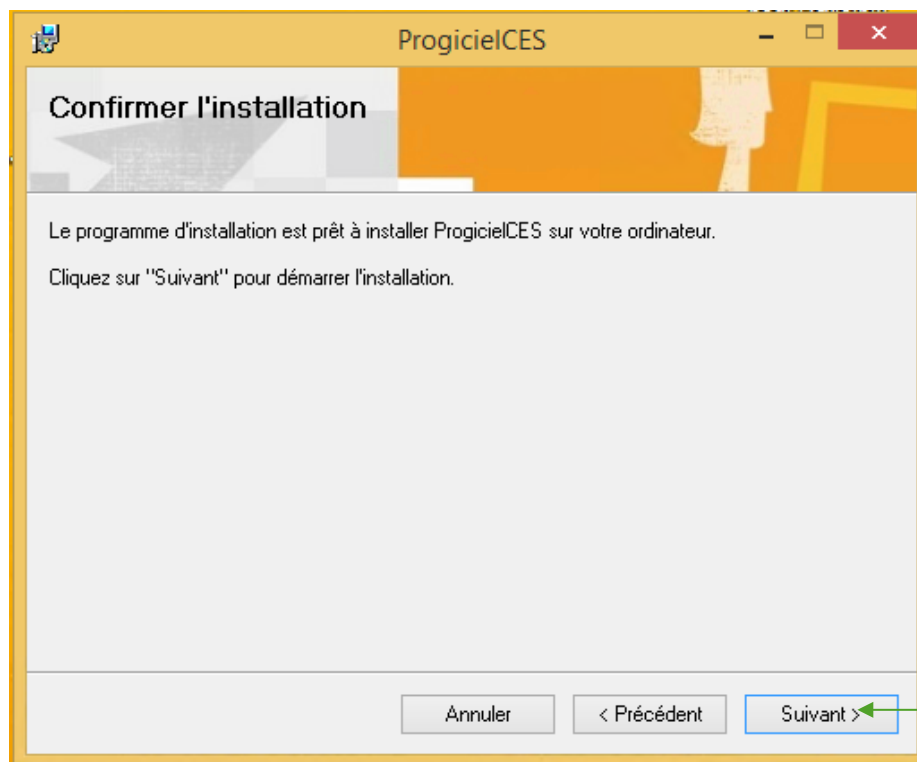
ProgicielCES

Confirmer l'installation

Le programme d'installation est prêt à installer ProgicielCES sur votre ordinateur.

Cliquez sur "Suivant" pour démarrer l'installation.

Annuler
< Précédent
Suivant >